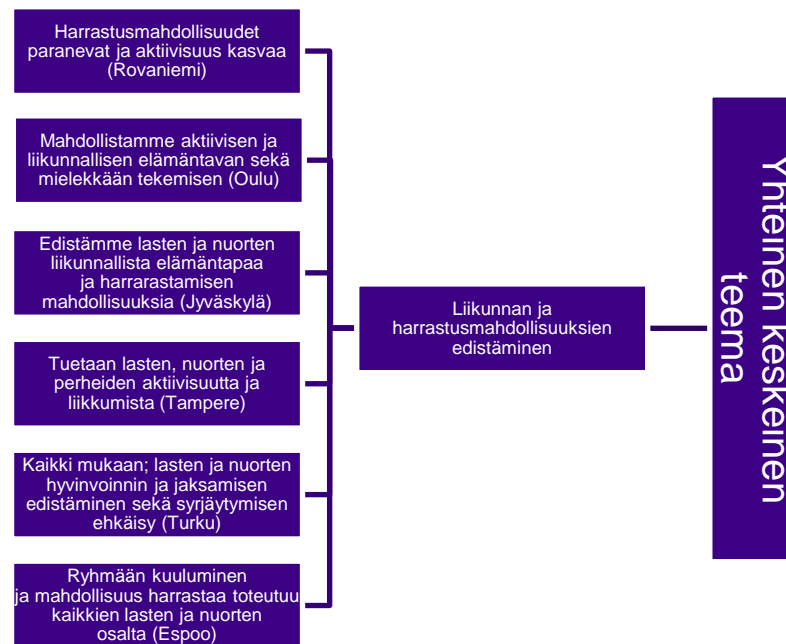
Harrastusmahdollisuudet paranevat ja aktiivisuus kasvaa (Rovaniemi)

Mahdollistamme aktiivisen ja liikunnallisen elämäntavan sekä mielekkään tekemisen (Oulu)

Edistämme lasten ja nuorten liikunnallista elämäntapaa ja harrarastamisen mahdollisuuksia (Jyväskylä)

Tuetaan lasten, nuorten ja perheiden aktiivisuutta ja liikkumista (Tampere)

Kaikki mukaan; lasten ja nuorten hyvinvoinnin ja jaksamisen edistäminen sekä syrjäytymisen ehkäisy (Turku)

Ryhmään kuuluminen ja mahdollisuus harrastaa toteutuu kaikkien lasten ja nuorten osalta (Espoo)

Liikunnan ja harrastusmahdollisuuksien edistäminen

Yhteinen keskeinen teema